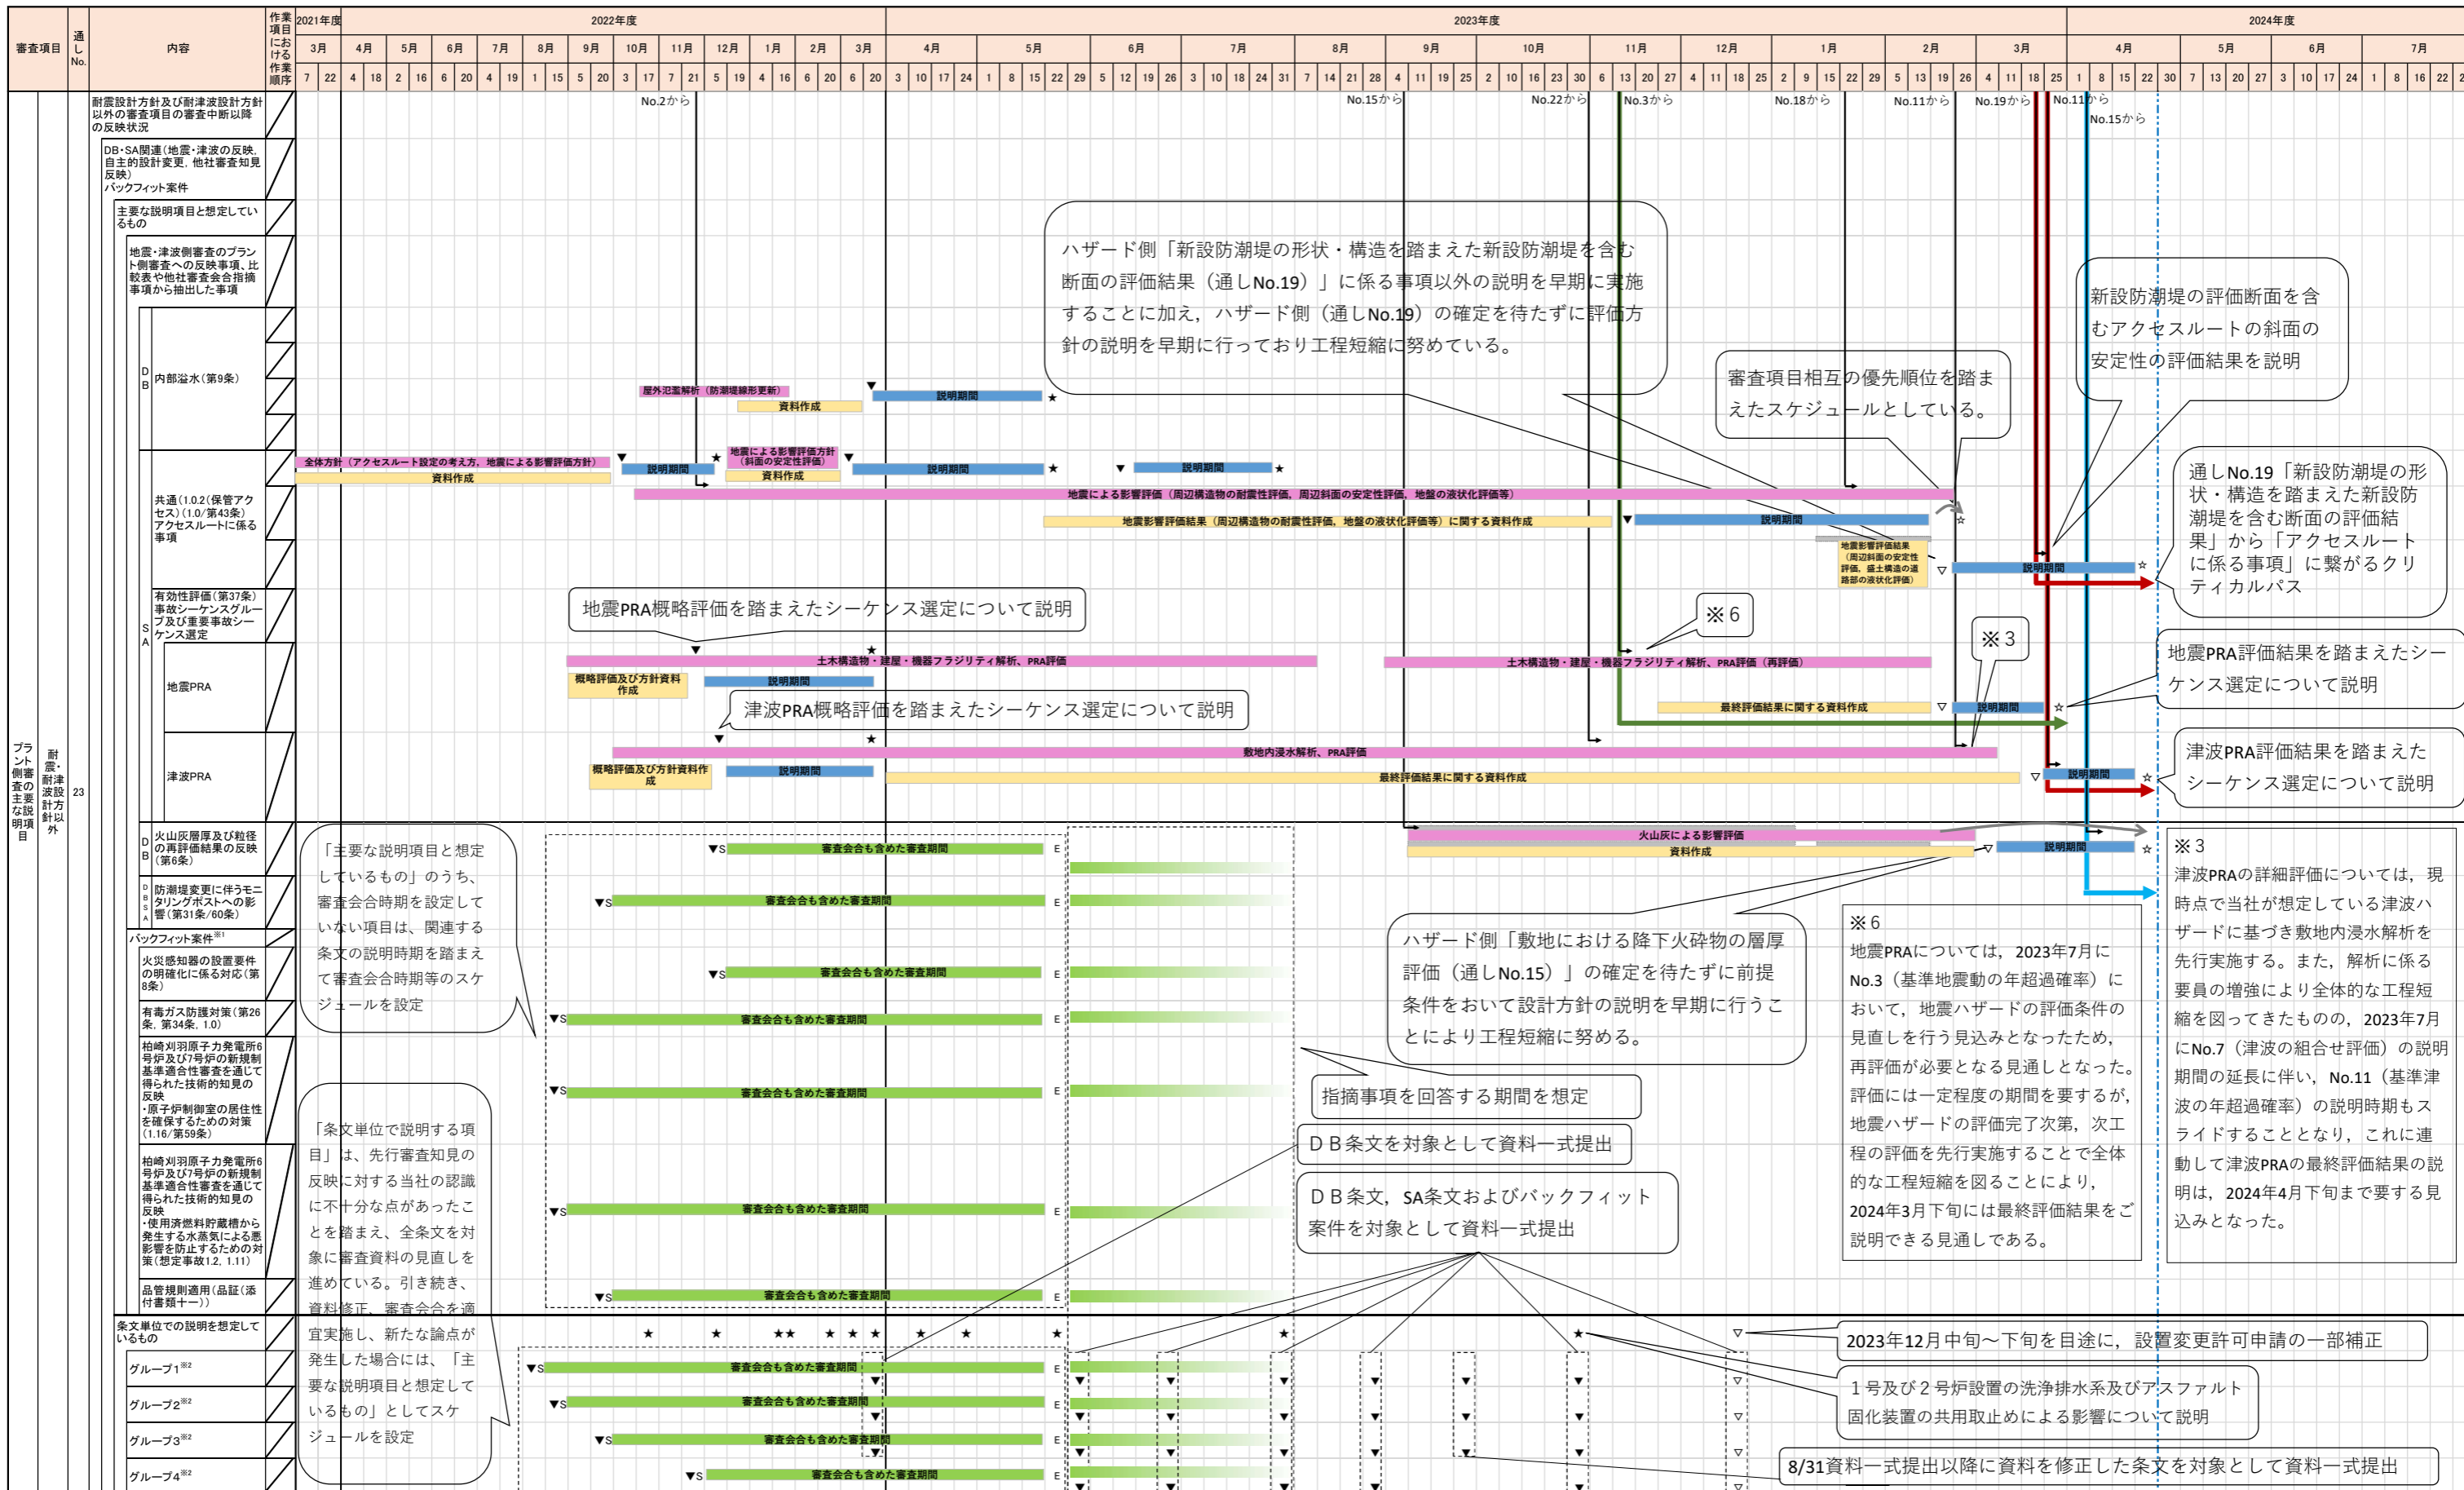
| 審査項目 | 通しNo. | 内容 | 作業項目における作業順序 | 2021年度 3月 | 2022年度 4月 5月 6月 7月 8月 9月 10月 11月 12月 1月 2月 3月 | 2023年度 4月 5月 6月 7月 8月 9月 10月 11月 12月 1月 2月 3月 | 2024年度 4月 5月 6月 7月 |
|---|---|---|---|---|---|---|---|

7 22 4 18 2 16 6 20 4 19 1 15 5 20 3 17 7 21 5 19 4 16 6 20 6 20 3 10 17 24 1 8 15 22 29 5 12 19 26 3 10 18 24 31 7 14 21 28 4 11 19 25 2 10 16 23 30 6 13 20 27 4 11 18 25 2 9 15 22 29 5 13 19 26 4 11 18 25 1 8 15 22 30 7 13 20 27 3 10 17 24 1 8 16 22

プラント側審査の主要な説明項目
耐震・耐津波設計方針以外
23

耐震設計方針及び耐津波設計方針以外の審査項目の審査中断以降の反映状況
DB・SA関連（地震・津波の反映、自主的設計変更、他社審査知見反映）
バックフィット案件
主要な説明項目と想定しているもの
地震・津波側審査のプラント側審査への反映事項、比較表や他社審査会合指摘事項から抽出した事項
DB 内部溢水（第9条）
共通（1.0.2（保管アクセス）（1.0/第43条）アクセスルートに係る事項
SA 有効性評価（第37条）事故シーケンスグループ及び重要事故シーケンス選定
地震PRA
津波PRA
DB 火山灰層厚及び粒径の再評価結果の反映（第6条）
DBSA 防潮堤変更に伴うモニタリングポストへの影響（第31条/60条）
バックフィット案件※1
火災感知器の設置要件の明確化に係る対応（第8条）
有毒ガス防護対策（第26条、第34条、1.0）
柏崎刈羽原子力発電所6号炉及び7号炉の新規制基準適合性審査を通じて得られた技術的知見の反映
・原子炉制御室の居住性を確保するための対策（1.16/第59条）
柏崎刈羽原子力発電所6号炉及び7号炉の新規制基準適合性審査を通じて得られた技術的知見の反映
・使用済燃料貯蔵槽から発生する水蒸気による悪影響を防止するための対策（想定事故1,2、1.11）
品管規則適用（品証（添付書類十一））
条文単位での説明を想定しているもの
グループ1※2
グループ2※2
グループ3※2
グループ4※2

No.2から　No.15から　No.22から　No.3から　No.18から　No.11から　No.19から　No.11から　No.15から

屋外氾濫解析（防潮堤線形更新）
資料作成
説明期間
全体方針（アクセスルート設定の考え方、地震による影響評価方針）
資料作成
説明期間
地震による影響評価方針（斜面の安定性評価）
資料作成
説明期間
説明期間
地震による影響評価（周辺構造物の耐震性評価、周辺斜面の安定性評価、地盤の液状化評価等）
地震影響評価結果（周辺構造物の耐震性評価、地盤の液状化評価等）に関する資料作成
説明期間
地震影響評価結果（周辺斜面の安定性評価、盛土構造の道路部の液状化評価）
説明期間
土木構造物・建屋・機器フラジリティ解析、PRA評価
土木構造物・建屋・機器フラジリティ解析、PRA評価（再評価）
概略評価及び方針資料作成
説明期間
最終評価結果に関する資料作成
説明期間
敷地内浸水解析、PRA評価
概略評価及び方針資料作成
説明期間
最終評価結果に関する資料作成
説明期間
火山灰による影響評価
資料作成
説明期間
審査会合も含めた審査期間
S E

ハザード側「新設防潮堤の形状・構造を踏まえた新設防潮堤を含む断面の評価結果（通しNo.19）」に係る事項以外の説明を早期に実施することに加え，ハザード側（通しNo.19）の確定を待たずに評価方針の説明を早期に行っており工程短縮に努めている。

新設防潮堤の評価断面を含むアクセスルートの斜面の安定性の評価結果を説明

審査項目相互の優先順位を踏まえたスケジュールとしている。

通しNo.19「新設防潮堤の形状・構造を踏まえた新設防潮堤を含む断面の評価結果」から「アクセスルートに係る事項」に繋がるクリティカルパス

地震PRA概略評価を踏まえたシーケンス選定について説明

※6

※3

地震PRA評価結果を踏まえたシーケンス選定について説明

津波PRA概略評価を踏まえたシーケンス選定について説明

津波PRA評価結果を踏まえたシーケンス選定について説明

「主要な説明項目と想定しているもの」のうち、審査会合時期を設定していない項目は、関連する条文の説明時期を踏まえて審査会合時期等のスケジュールを設定

※3
津波PRAの詳細評価については，現時点で当社が想定している津波ハザードに基づき敷地内浸水解析を先行実施する。また，解析に係る要員の増強により全体的な工程短縮を図ってきたものの，2023年7月にNo.7（津波の組合せ評価）の説明期間の延長に伴い，No.11（基準津波の年超過確率）の説明時期もスライドすることとなり，これに連動して津波PRAの最終評価結果の説明は，2024年4月下旬まで要する見込みとなった。

ハザード側「敷地における降下火砕物の層厚評価（通しNo.15）」の確定を待たずに前提条件をおいて設計方針の説明を早期に行うことにより工程短縮に努める。

※6
地震PRAについては，2023年7月にNo.3（基準地震動の年超過確率）において，地震ハザードの評価条件の見直しを行う見込みとなったため，再評価が必要となる見通しとなった。評価には一定程度の期間を要するが，地震ハザードの評価完了次第，次工程の評価を先行実施することで全体的な工程短縮を図ることにより，2024年3月下旬には最終評価結果をご説明できる見通しである。

指摘事項を回答する期間を想定

DB条文を対象として資料一式提出

DB条文，SA条文およびバックフィット案件を対象として資料一式提出

「条文単位で説明する項目」は、先行審査知見の反映に対する当社の認識に不十分な点があったことを踏まえ、全条文を対象に審査資料の見直しを進めている。引き続き、資料修正、審査会合を適宜実施し、新たな論点が発生した場合には、「主要な説明項目と想定しているもの」としてスケジュールを設定

2023年12月中旬～下旬を目途に，設置変更許可申請の一部補正

1号及び2号炉設置の洗浄排水系及びアスファルト固化装置の共用取止めによる影響について説明

8/31資料一式提出以降に資料を修正した条文を対象として資料一式提出